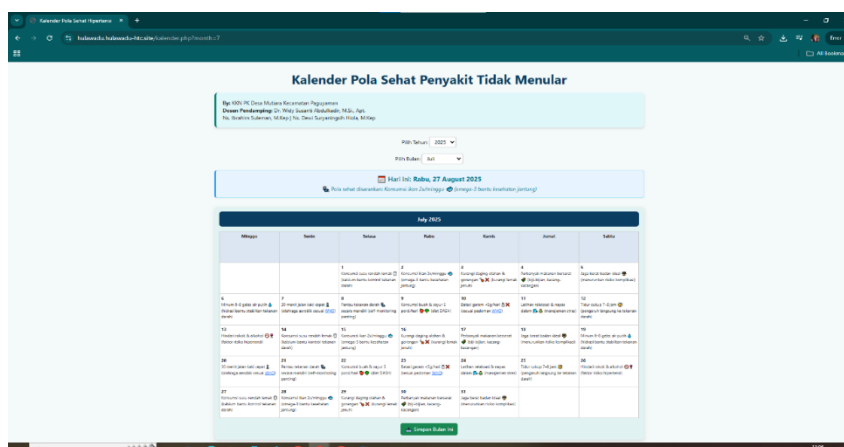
Kalender Pola Sehat Hipertensi

hulawardu.hulawardu-hbt.site/kalender.php?month=7

All Bookmarks

Kalender Pola Sehat Penyakit Tidak Menular

By: KKN PK Desa Mulara Kecamatan Paguyaman
Dosen Pendamping: Dr. Widy Susanti Abdulkadir, M.Si., Apt.
Ns. Ibrahim Suleman, M.Kep | Ns. Dewi Suryaningsih Hiola, M.Kep

Pilih Tahun: 2025
Pilih Bulan: Juli

Hari Ini: Rabu, 27 August 2025
Pola sehat disarankan: Konsumsi ikan 2x/minggu (omega-3 bantu kesehatan jantung)

July 2025

| Minggu | Senin | Selasa | Rabu | Kamis | Jumat | Sabtu |
|---|---|---|---|---|---|---|
| | | 1 Konsumsi susu rendah lemak (kalsium bantu kontrol tekanan darah) | 2 Konsumsi ikan 2x/minggu (omega-3 bantu kesehatan jantung) | 3 Kurangi daging olahan & gorengan (kurangi lemak jenuh) | 4 Perbanyak makanan berserat (biji-bijian, kacang-kacangan) | 5 Jaga berat badan ideal (menurunkan risiko komplikasi) |
| 6 Minum 8 gelas air putih (hidrasi bantu stabilkan tekanan darah) | 7 30 menit jalan kaki cepat (olahraga aerobik sesuai WHO) | 8 Tensi tekanan darah secara mandiri (self monitoring penting) | 9 Konsumsi buah & sayur 5 porsi/hari (diet DASH) | 10 Batasi garam <5g/hari (sesuai pedoman WHO) | 11 Latihan relaksasi & napas dalam (manajemen stres) | 12 Tidur cukup 7–8 jam (pengaruh langsung ke tekanan darah) |
| 13 Hindari rokok & alkohol (faktor risiko hipertensi) | 14 Konsumsi susu rendah lemak (kalsium bantu kontrol tekanan darah) | 15 Konsumsi ikan 2x/minggu (omega-3 bantu kesehatan jantung) | 16 Kurangi daging olahan & gorengan (kurangi lemak jenuh) | 17 Perbanyak makanan berserat (biji-bijian, kacang-kacangan) | 18 Jaga berat badan ideal (menurunkan risiko komplikasi) | 19 Minum 8 gelas air putih (hidrasi bantu stabilkan tekanan darah) |
| 20 30 menit jalan kaki cepat (olahraga aerobik sesuai WHO) | 21 Periksa tekanan darah secara mandiri (self monitoring penting) | 22 Konsumsi buah & sayur 5 porsi/hari (diet DASH) | 23 Batasi garam <5g/hari (sesuai pedoman WHO) | 24 Latihan relaksasi & napas dalam (manajemen stres) | 25 Tidur cukup 7–8 jam (pengaruh langsung ke tekanan darah) | 26 Hindari rokok & alkohol (faktor risiko hipertensi) |
| 27 Konsumsi susu rendah lemak (kalsium bantu kontrol tekanan darah) | 28 Konsumsi ikan 2x/minggu (omega-3 bantu kesehatan jantung) | 29 Kurangi daging olahan & gorengan (kurangi lemak jenuh) | 30 Perbanyak makanan berserat (biji-bijian, kacang-kacangan) | 31 Jaga berat badan ideal (menurunkan risiko komplikasi) | | |

Simpan Bulan Ini